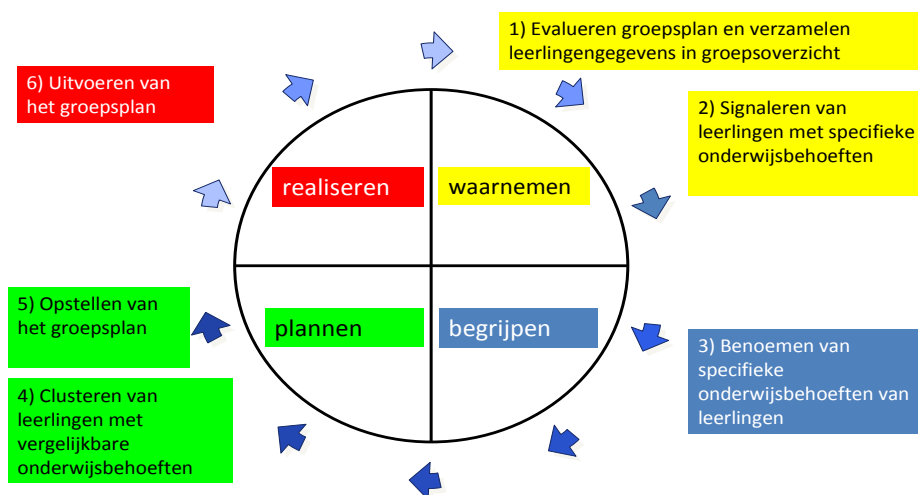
1) Evalueren groepsplan en verzamelen leerlingengegevens in groepsoverzicht

2) Signaleren van leerlingen met specifieke onderwijsbehoeften

3) Benoemen van specifieke onderwijsbehoeften van leerlingen

4) Clusteren van leerlingen met vergelijkbare onderwijsbehoeften

5) Opstellen van het groepsplan

6) Uitvoeren van het groepsplan

realiseren

waarnemen

plannen

begrijpen